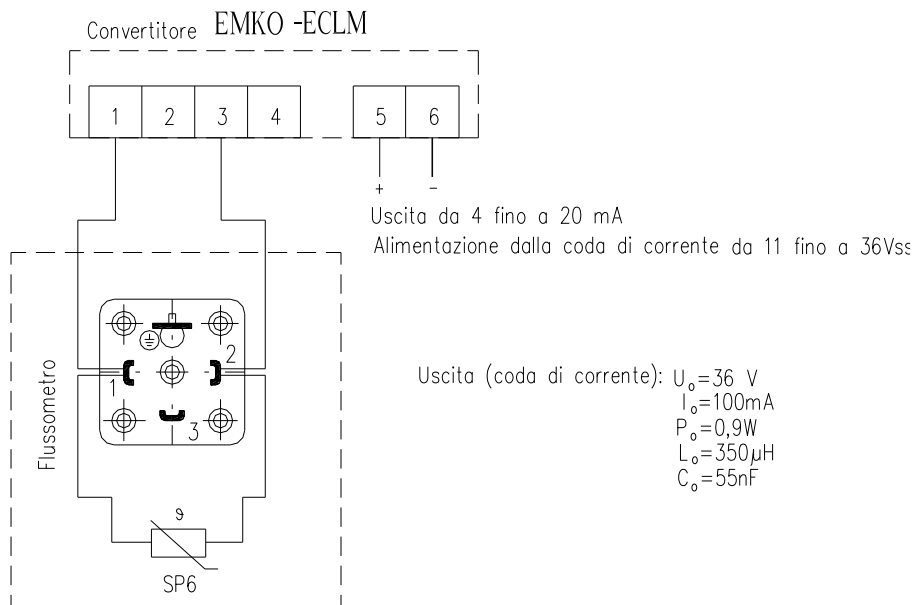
Convertitore EMKO -ECLM

| 1 | 2 | 3 | 4 |

| 5 | 6 |

+ –

Uscita da 4 fino a 20 mA
Alimentazione dalla coda di corrente da 11 fino a 36Vss

Flussometro

1 2 3

Uscita (coda di corrente): $U_o$=36 V
$I_o$=100mA
$P_o$=0,9W
$L_o$=350$\mu$H
$C_o$=55nF

ϑ

SP6